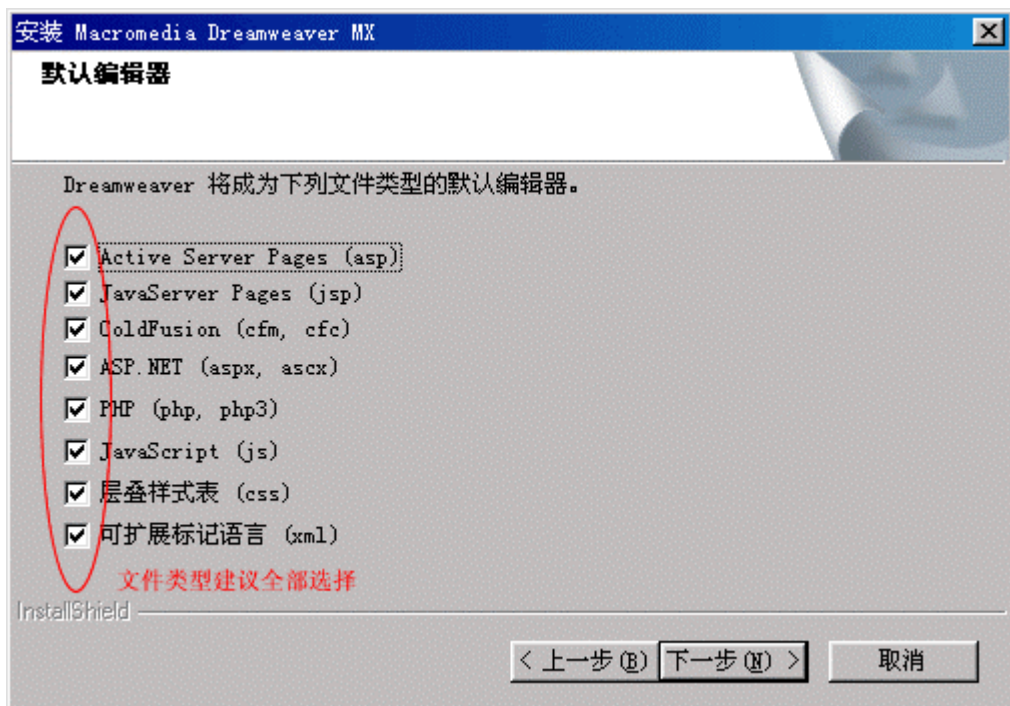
安装 Macromedia Dreamweaver MX

默认编辑器

Dreamweaver 将成为下列文件类型的默认编辑器。

Active Server Pages (asp)
JavaServer Pages (jsp)
ColdFusion (cfm, cfc)
ASP.NET (aspx, ascx)
PHP (php, php3)
JavaScript (js)
层叠样式表 (css)
可扩展标记语言 (xml)

文件类型建议全部选择

InstallShield

< 上一步(B)　下一步(N) >　取消